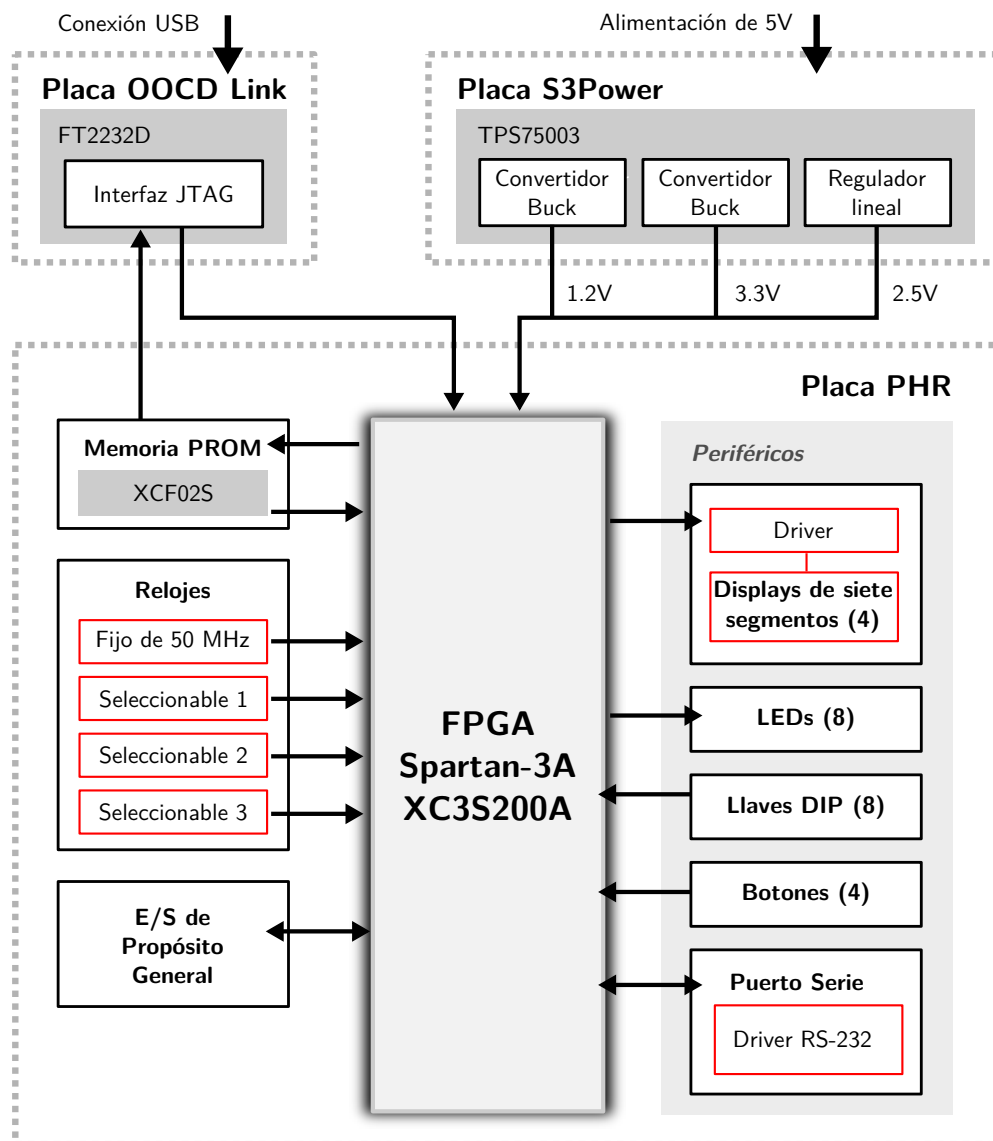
Conexión USB

Alimentación de 5V

Placa OOCD Link

FT2232D

Interfaz JTAG

Placa S3Power

TPS75003

Convertidor Buck

Convertidor Buck

Regulador lineal

1.2V

3.3V

2.5V

Placa PHR

Memoria PROM

XCF02S

Relojes

Fijo de 50 MHz

Seleccionable 1

Seleccionable 2

Seleccionable 3

E/S de Propósito General

FPGA
Spartan-3A
XC3S200A

Periféricos

Driver

Displays de siete segmentos (4)

LEDs (8)

Llaves DIP (8)

Botones (4)

Puerto Serie

Driver RS-232